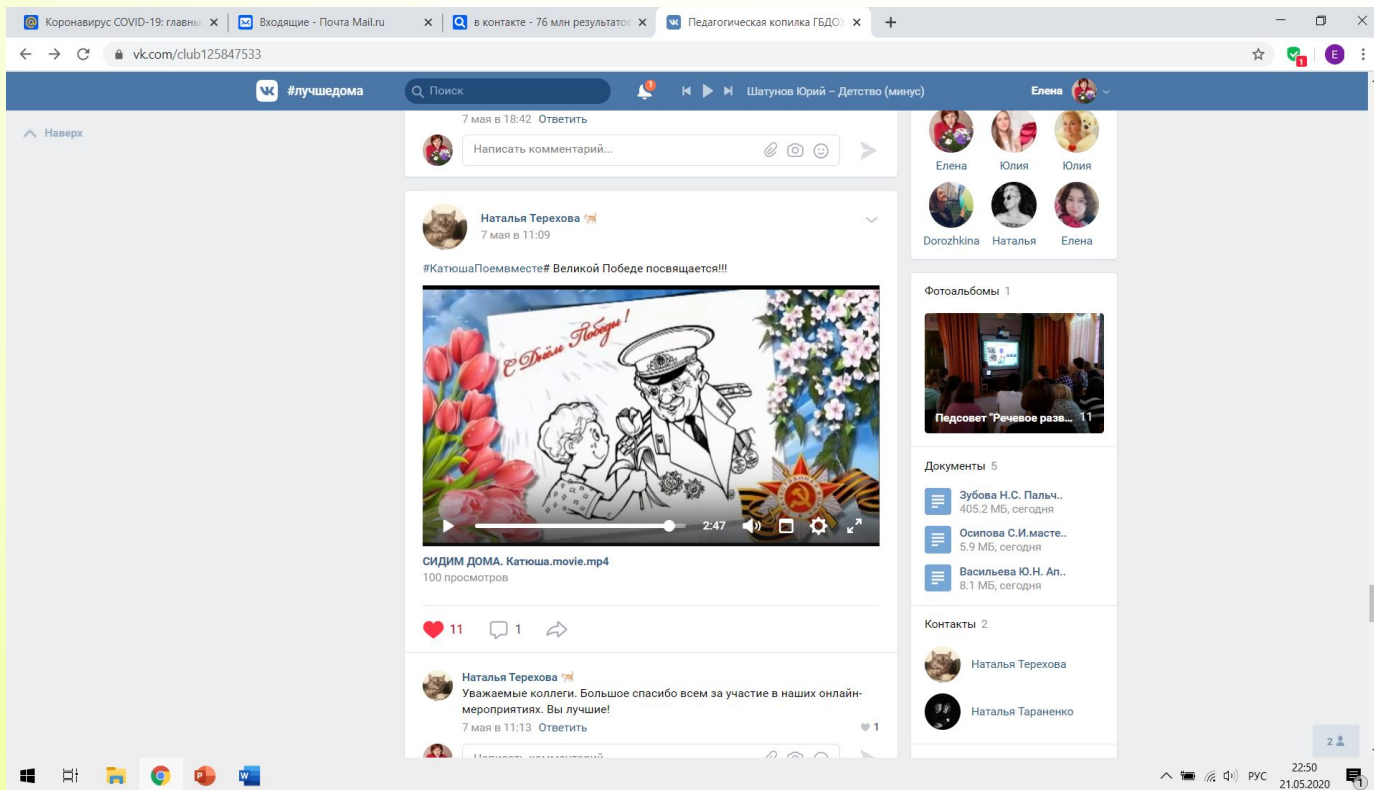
Коронавирус COVID-19: главны ×
Входящие - Почта Mail.ru ×
в контакте - 76 млн результатов ×
Педагогическая копилка ГБДОУ ×
+

vk.com/club125847533

#лучшедома
Поиск
1
Шатунов Юрий – Детство (минус)
Елена

Наверх

7 мая в 18:42 Ответить
Написать комментарий...

Наталья Терехова
7 мая в 11:09

#КатюшаПоемвместе# Великой Победе посвящается!!!

С Днём Победы!

2:47

СИДИМ ДОМА. Катюша.movie.mp4
100 просмотров

11 1

Наталья Терехова
Уважаемые коллеги. Большое спасибо всем за участие в наших онлайн-мероприятиях. Вы лучшие!
7 мая в 11:13 Ответить
1

Написать комментарий...

Елена Юлия Юлия
Dorozhkina Наталья Елена

Фотоальбомы 1
Педсовет "Речевое разв... 11

Документы 5
Зубова Н.С. Пальч..
405.2 МБ, сегодня
Осипова С.И.масте..
5.9 МБ, сегодня
Васильева Ю.Н. Ап..
8.1 МБ, сегодня

Контакты 2
Наталья Терехова
Наталья Тараненко

2

РУС 22:50 21.05.2020
1